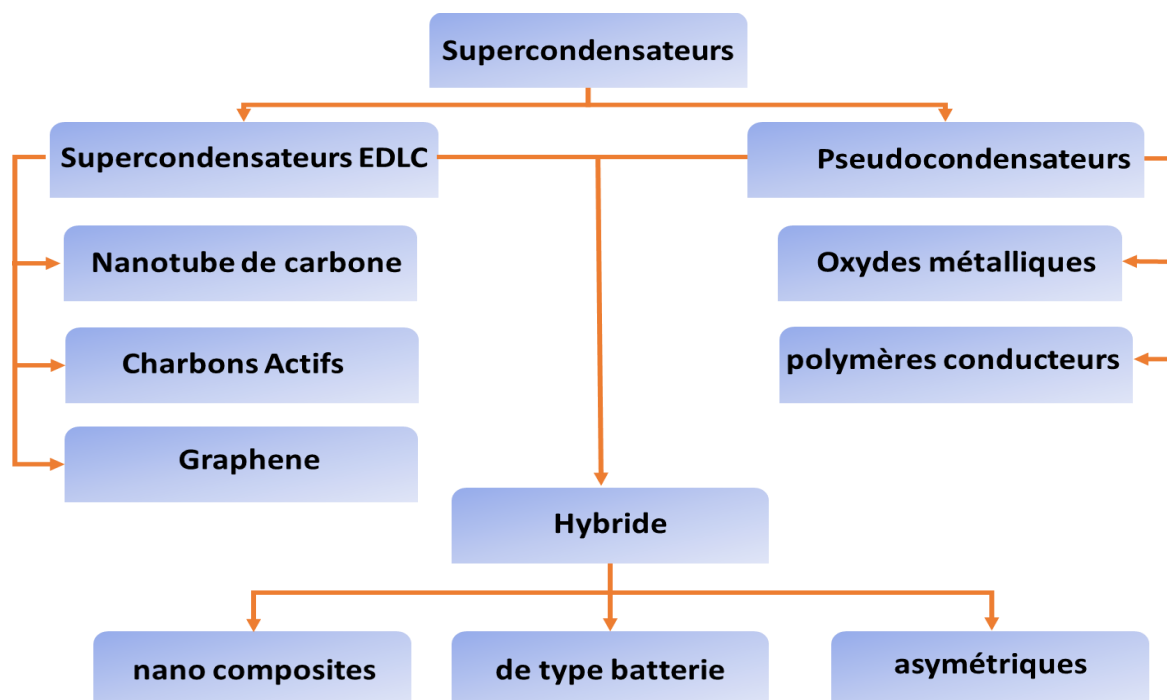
Supercondensateurs

Supercondensateurs EDLC

Pseudocondensateurs

Nanotube de carbone

Charbons Actifs

Graphene

Oxydes métalliques

polymères conducteurs

Hybride

nano composites

de type batterie

asymétriques